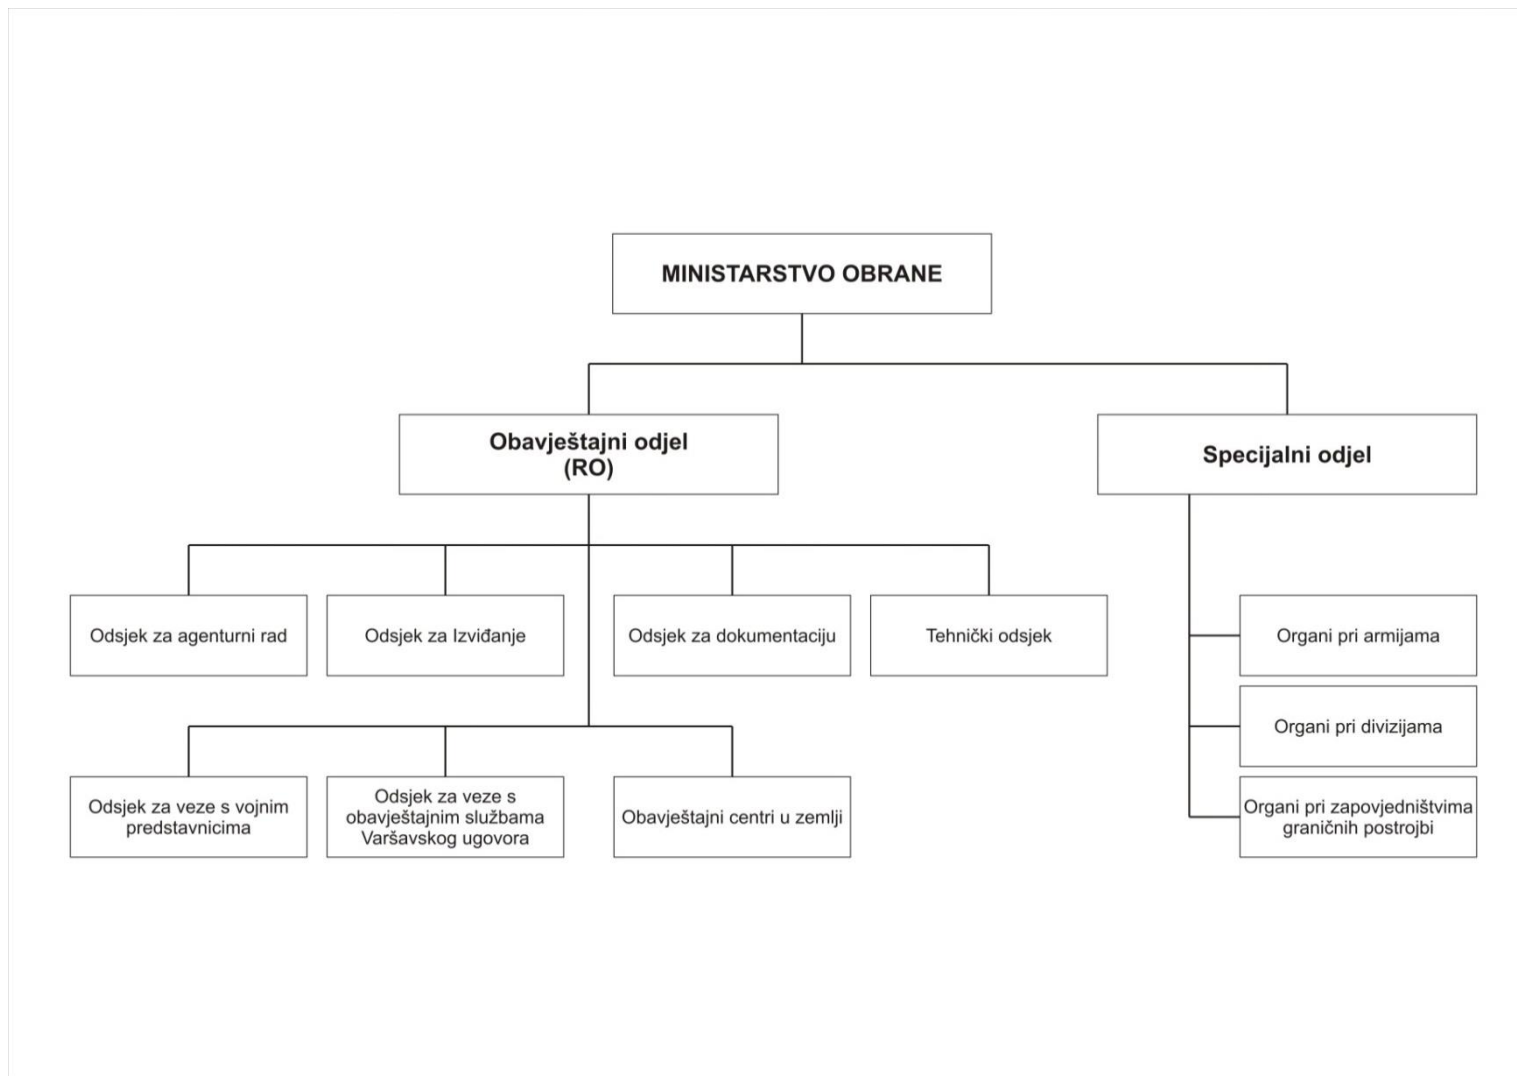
MINISTARSTVO OBRANE

Obavještajni odjel (RO)

Specijalni odjel

Odsjek za agenturni rad

Odsjek za Izviđanje

Odsjek za dokumentaciju

Tehnički odsjek

Odsjek za veze s vojnim predstavnicima

Odsjek za veze s obavještajnim službama Varšavskog ugovora

Obavještajni centri u zemlji

Organi pri armijama

Organi pri divizijama

Organi pri zapovjedništvima graničnih postrojbi